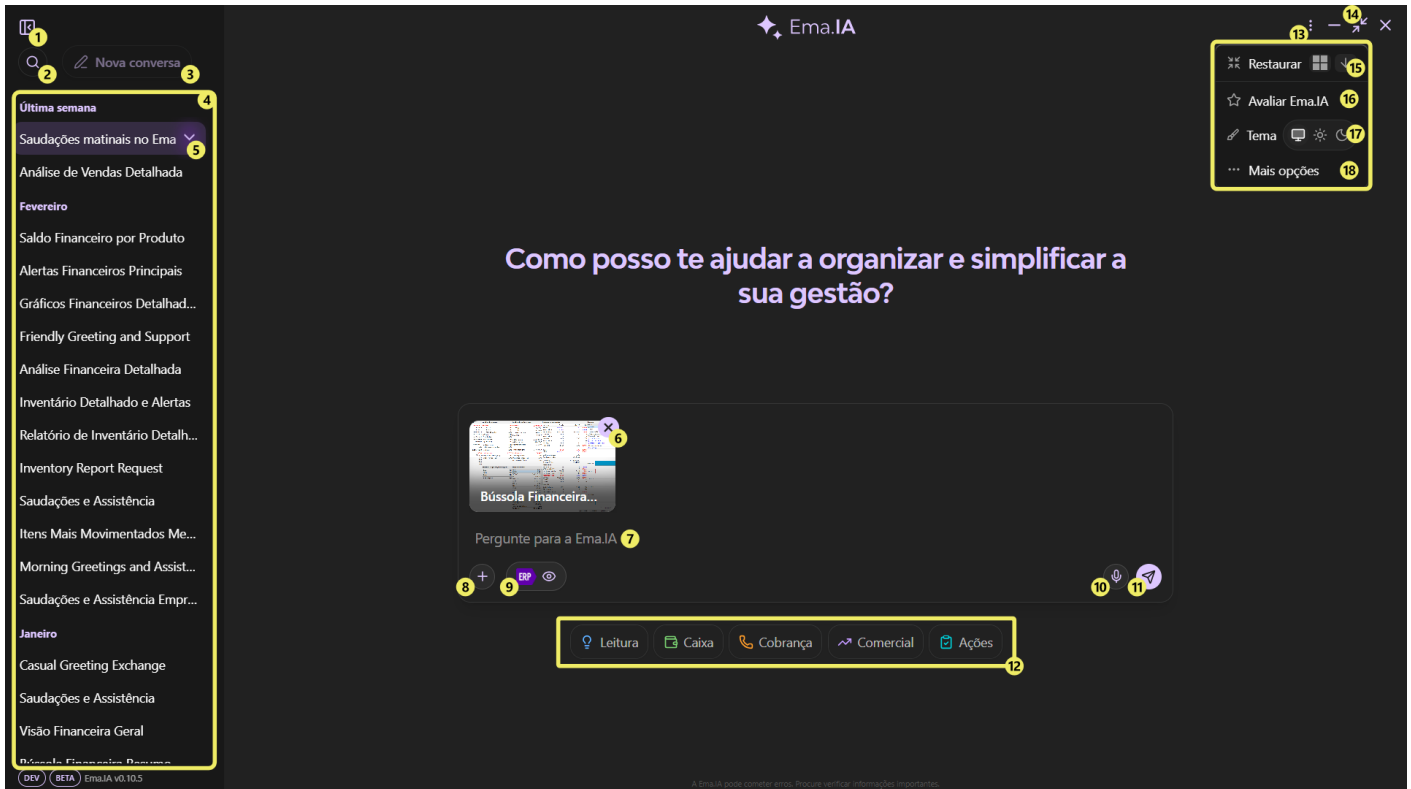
1
2
Nova conversa
3
4
Última semana
Saudações matinais no Ema
5
Análise de Vendas Detalhada
Fevereiro
Saldo Financeiro por Produto
Alertas Financeiros Principais
Gráficos Financeiros Detalhad...
Friendly Greeting and Support
Análise Financeira Detalhada
Inventário Detalhado e Alertas
Relatório de Inventário Detalh...
Inventory Report Request
Saudações e Assistência
Itens Mais Movimentados Me...
Morning Greetings and Assist...
Saudações e Assistência Empr...
Janeiro
Casual Greeting Exchange
Saudações e Assistência
Visão Financeira Geral
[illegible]
DEV BETA Ema.IA v0.10.5

Ema.IA

13 14

Restaurar 15
Avaliar Ema.IA 16
Tema 17
Mais opções 18

Como posso te ajudar a organizar e simplificar a sua gestão?

6
Bússola Financeira...
Pergunte para a Ema.IA 7
8 ERP 9
10 11

Leitura Caixa Cobrança Comercial Ações
12

A Ema.IA pode cometer erros. Procure verificar informações importantes.